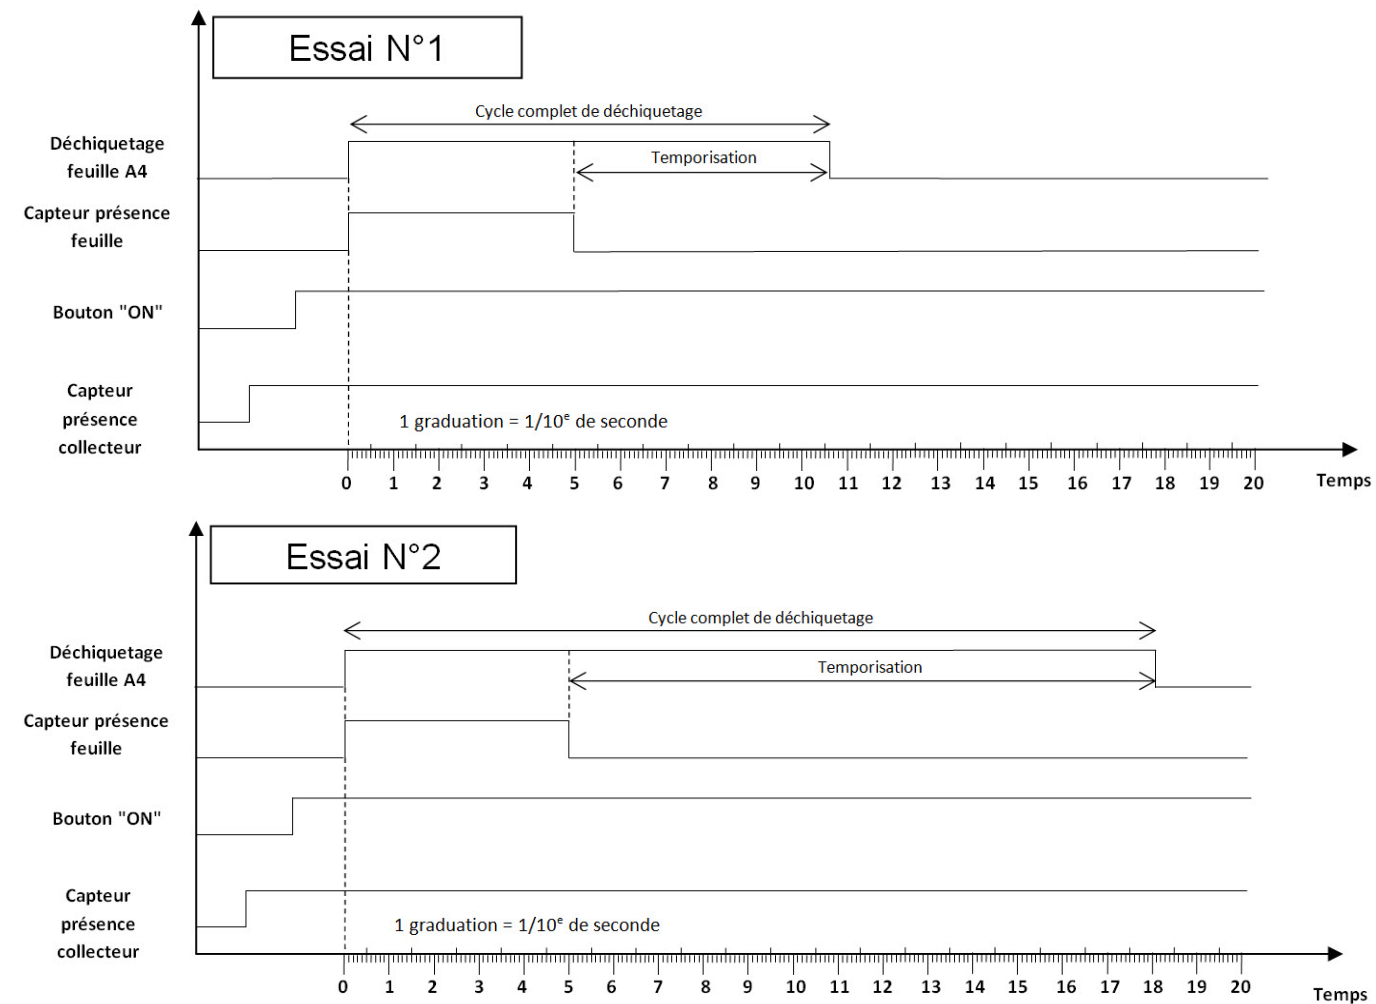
Essai N°1

Cycle complet de déchiquetage

Temporisation

Déchiquetage feuille A4

Capteur présence feuille

Bouton "ON"

Capteur présence collecteur

1 graduation = 1/10$^e$ de seconde

0 1 2 3 4 5 6 7 8 9 10 11 12 13 14 15 16 17 18 19 20

Temps

Essai N°2

Cycle complet de déchiquetage

Temporisation

Déchiquetage feuille A4

Capteur présence feuille

Bouton "ON"

Capteur présence collecteur

1 graduation = 1/10$^e$ de seconde

0 1 2 3 4 5 6 7 8 9 10 11 12 13 14 15 16 17 18 19 20

Temps